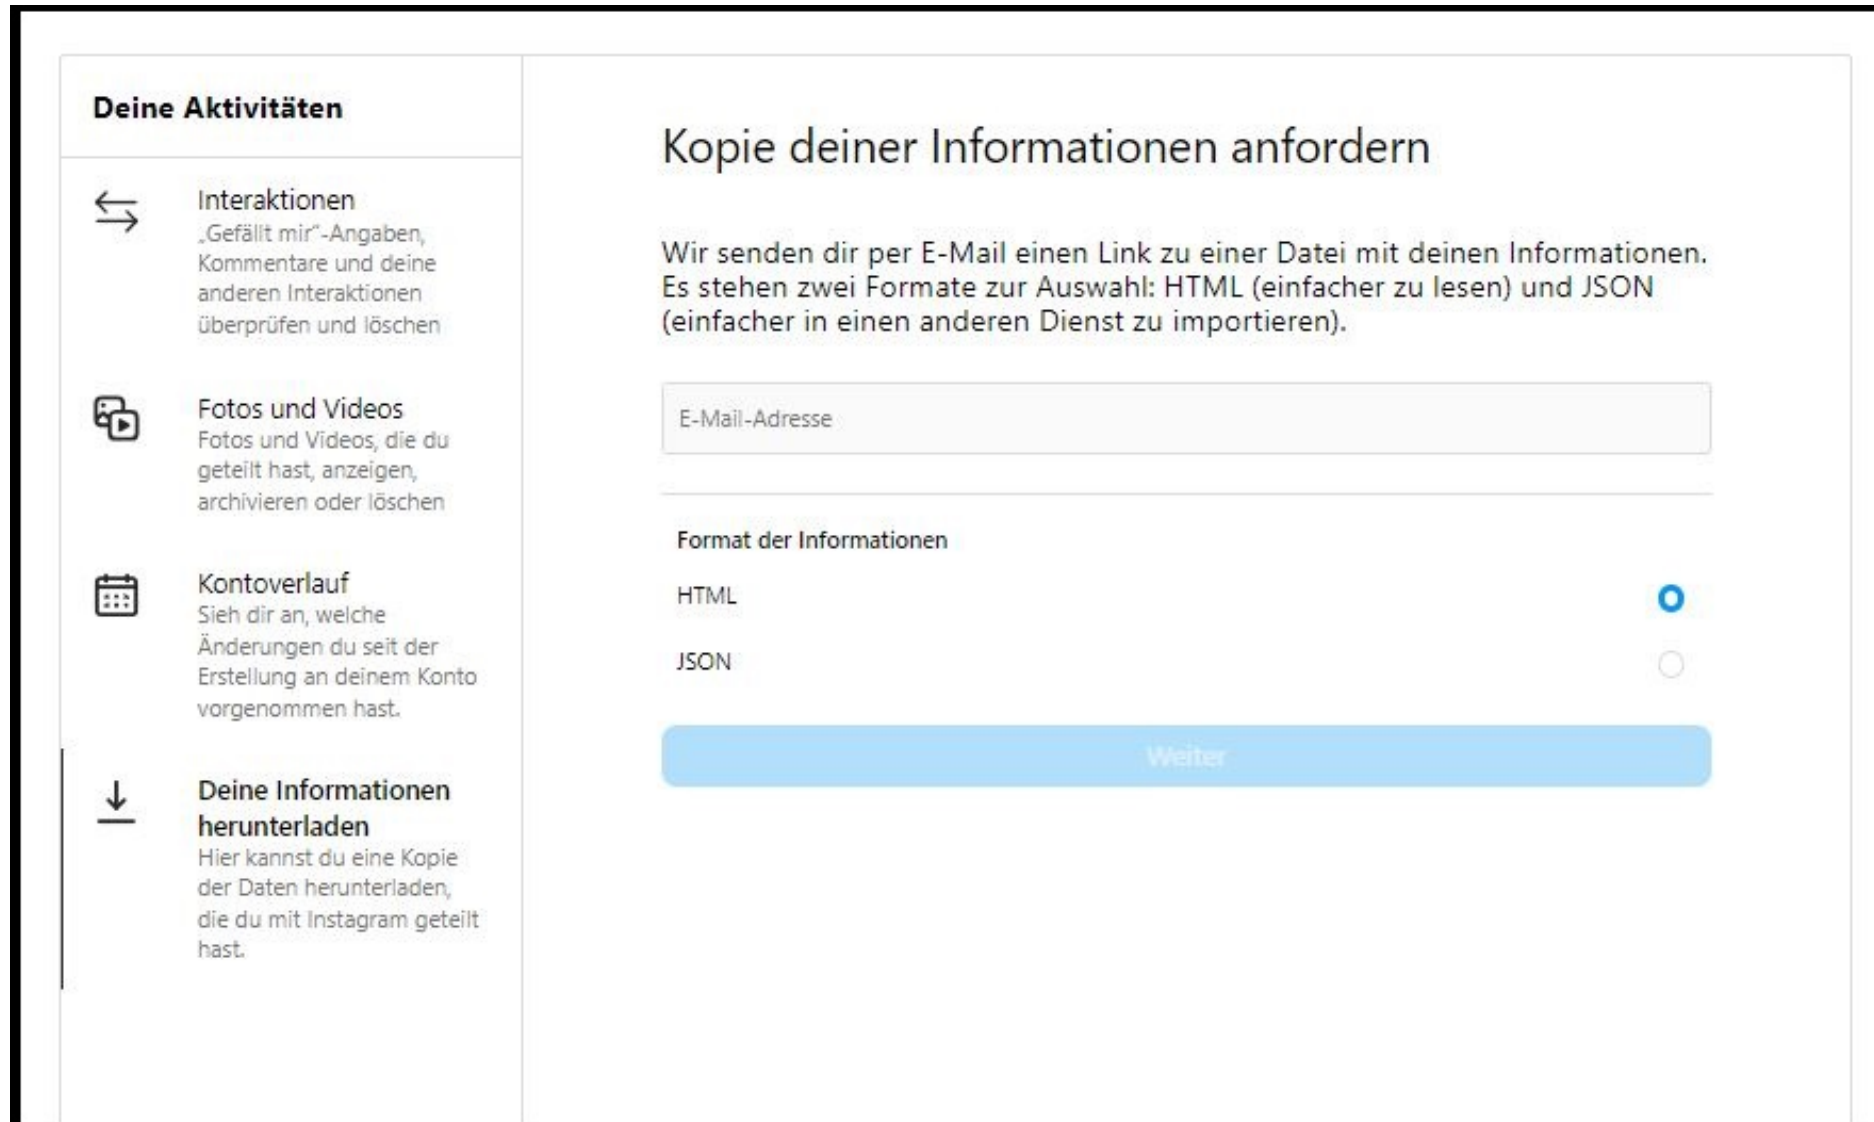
Deine Aktivitäten

Interaktionen
„Gefällt mir"-Angaben, Kommentare und deine anderen Interaktionen überprüfen und löschen

Fotos und Videos
Fotos und Videos, die du geteilt hast, anzeigen, archivieren oder löschen

Kontoverlauf
Sieh dir an, welche Änderungen du seit der Erstellung an deinem Konto vorgenommen hast.

Deine Informationen herunterladen
Hier kannst du eine Kopie der Daten herunterladen, die du mit Instagram geteilt hast.

Kopie deiner Informationen anfordern

Wir senden dir per E-Mail einen Link zu einer Datei mit deinen Informationen. Es stehen zwei Formate zur Auswahl: HTML (einfacher zu lesen) und JSON (einfacher in einen anderen Dienst zu importieren).

E-Mail-Adresse

Format der Informationen

HTML

JSON

Weiter